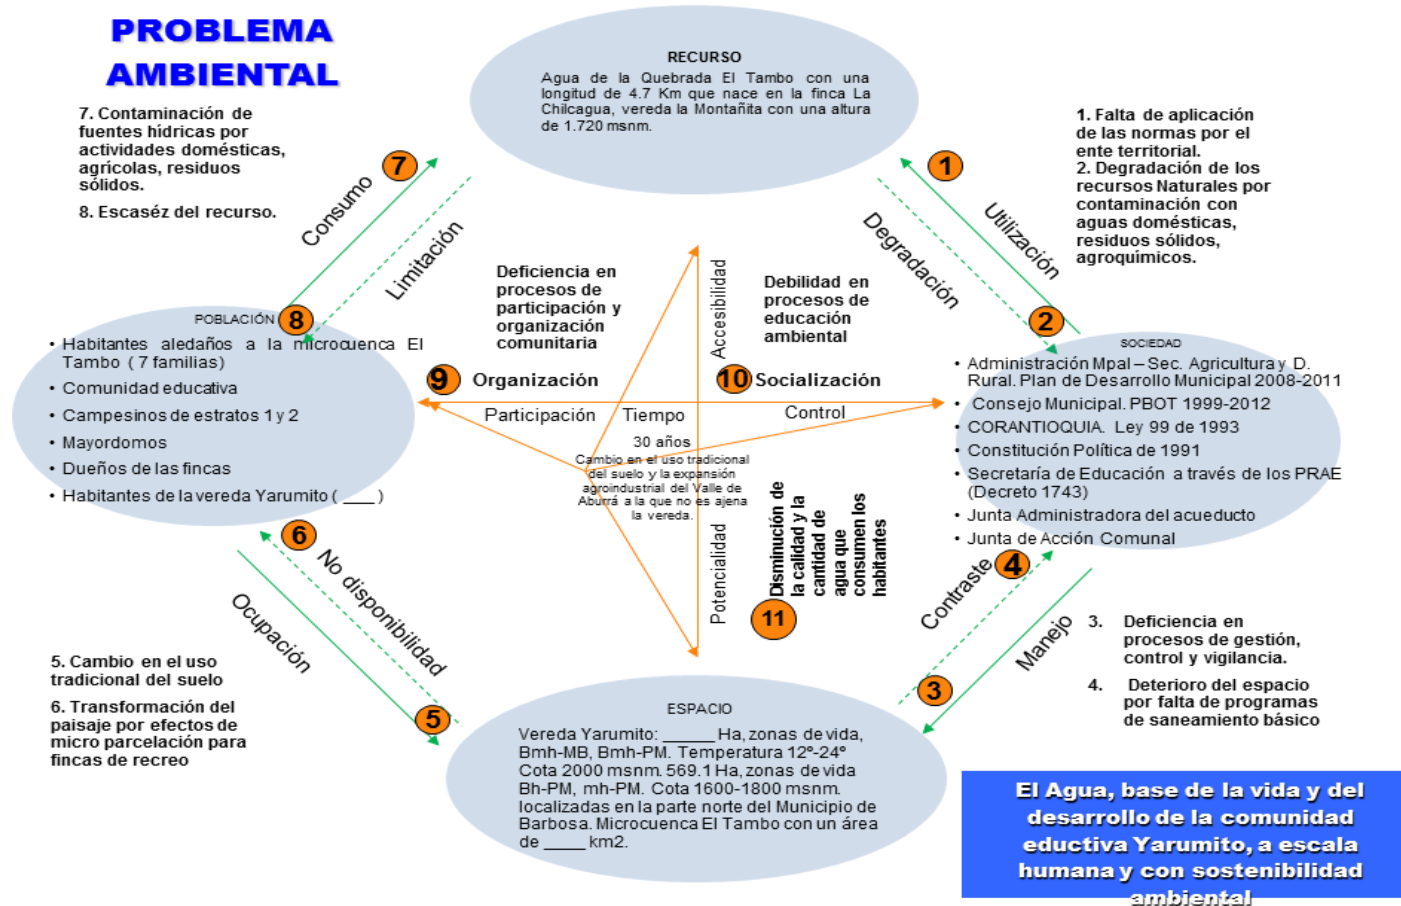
PROBLEMA AMBIENTAL

7. Contaminación de fuentes hídricas por actividades domésticas, agrícolas, residuos sólidos.

8. Escaséz del recurso.

RECURSO
Agua de la Quebrada El Tambo con una longitud de 4.7 Km que nace en la finca La Chilcagua, vereda la Montañita con una altura de 1.720 msnm.

1. Falta de aplicación de las normas por el ente territorial.
2. Degradación de los recursos Naturales por contaminación con aguas domésticas, residuos sólidos, agroquímicos.

7
Consumo
Limitación
1
Utilización
Degradación
2

Deficiencia en procesos de participación y organización comunitaria

Accesibilidad

Debilidad en procesos de educación ambiental

8
POBLACIÓN
• Habitantes aledaños a la microcuenca El Tambo ( 7 familias)
• Comunidad educativa
• Campesinos de estratos 1 y 2
• Mayordomos
• Dueños de las fincas
• Habitantes de la vereda Yarumito ( ___ )

9 Organización
10 Socialización
Participación
Tiempo
Control
30 años
Cambio en el uso tradicional del suelo y la expansión agroindustrial del Valle de Aburrá a la que no es ajena la vereda.

SOCIEDAD
• Administración Mpal – Sec. Agricultura y D. Rural. Plan de Desarrollo Municipal 2008-2011
• Consejo Municipal. PBOT 1999-2012
• CORANTIOQUIA. Ley 99 de 1993
• Constitución Política de 1991
• Secretaría de Educación a través de los PRAE (Decreto 1743)
• Junta Administradora del acueducto
• Junta de Acción Comunal

6
No disponibilidad
Ocupación
Potencialidad
Disminución de la calidad y la cantidad de agua que consumen los habitantes
11
Contraste
4
Manejo
3

5. Cambio en el uso tradicional del suelo

6. Transformación del paisaje por efectos de micro parcelación para fincas de recreo

5

3. Deficiencia en procesos de gestión, control y vigilancia.

4. Deterioro del espacio por falta de programas de saneamiento básico

ESPACIO
Vereda Yarumito: _____ Ha, zonas de vida, Bmh-MB, Bmh-PM. Temperatura 12º-24º Cota 2000 msnm. 569.1 Ha, zonas de vida Bh-PM, mh-PM. Cota 1600-1800 msnm. localizadas en la parte norte del Municipio de Barbosa. Microcuenca El Tambo con un área de _____ km2.

El Agua, base de la vida y del desarrollo de la comunidad eductiva Yarumito, a escala humana y con sostenibilidad ambiental